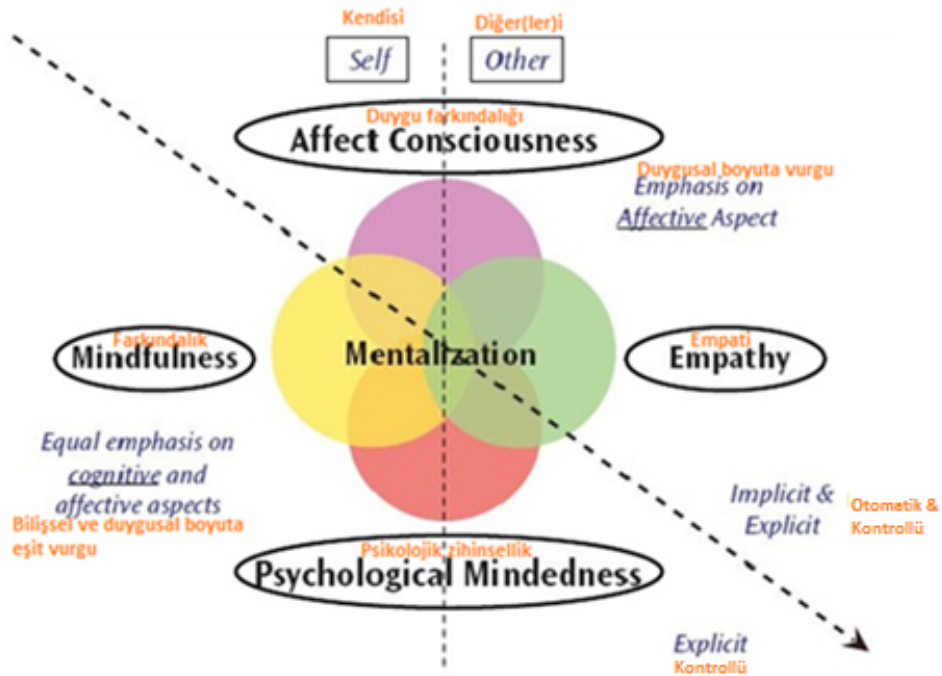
Kendisi
Self

Diğer(ler)i
Other

Duygu farkındalığı
Affect Consciousness

Duygusal boyuta vurgu
Emphasis on Affective Aspect

Farkındalık
Mindfulness

Mentalization

Empati
Empathy

Equal emphasis on cognitive and affective aspects
Bilişsel ve duygusal boyuta eşit vurgu

Implicit & Explicit
Otomatik & Kontrollü

Psikolojik zihinsellik
Psychological Mindedness

Explicit
Kontrollü